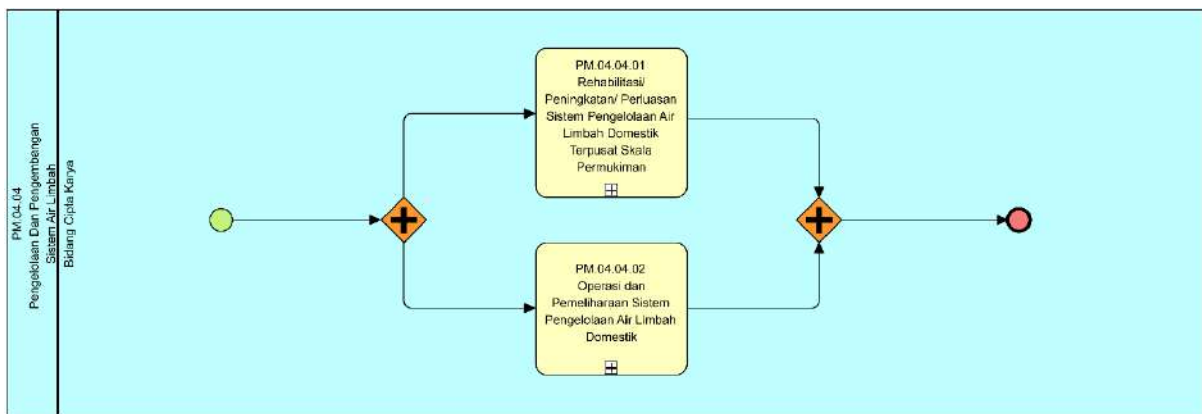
PM.04.04
Pengelolaan Dan Pengembangan Sistem Air Limbah

Bidang Cipta Karya

PM.04.04.01
Rehabilitasi/ Peningkatan/ Perluasan Sistem Pengelolaan Air Limbah Domestik Terpusat Skala Permukiman

PM.04.04.02
Operasi dan Pemeliharaan Sistem Pengelolaan Air Limbah Domestik